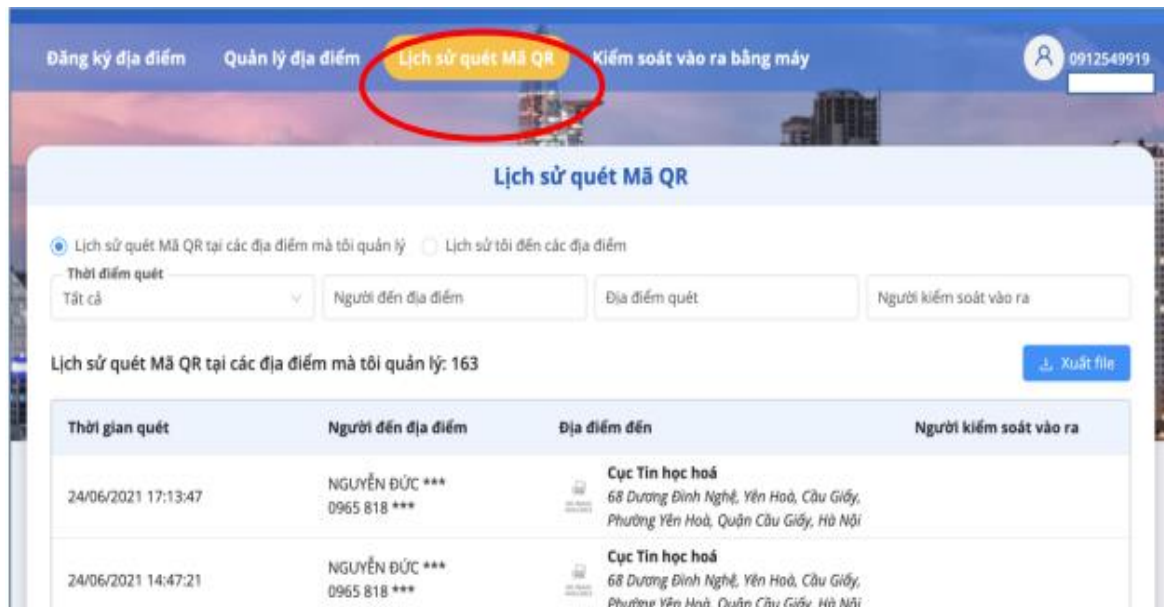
Đăng ký địa điểm Quản lý địa điểm Lịch sử quét Mã QR Kiểm soát vào ra bằng máy 0912549919

Lịch sử quét Mã QR

Lịch sử quét Mã QR tại các địa điểm mà tôi quản lý Lịch sử tôi đến các địa điểm

Thời điểm quét
Tất cả
Người đến địa điểm
Địa điểm quét
Người kiểm soát vào ra

Lịch sử quét Mã QR tại các địa điểm mà tôi quản lý: 163

Xuất file

| Thời gian quét | Người đến địa điểm | Địa điểm đến | Người kiểm soát vào ra |
|---|---|---|---|
| 24/06/2021 17:13:47 | NGUYỄN ĐỨC *** 0965 818 *** | Cục Tin học hoá 68 Dương Đình Nghệ, Yên Hoà, Cầu Giấy, Phường Yên Hoà, Quận Cầu Giấy, Hà Nội | |
| 24/06/2021 14:47:21 | NGUYỄN ĐỨC *** 0965 818 *** | Cục Tin học hoá 68 Dương Đình Nghệ, Yên Hoà, Cầu Giấy, Phường Yên Hoà, Quận Cầu Giấy, Hà Nội | |